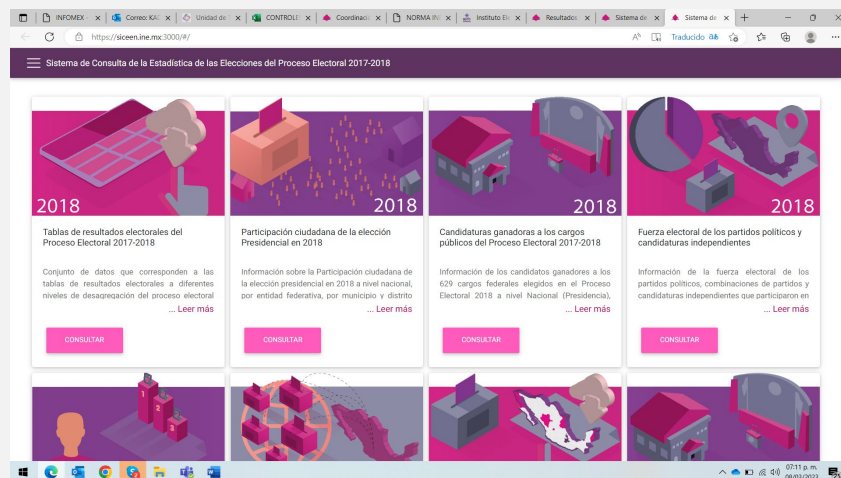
INFOMEX ×
Correo: KAI ×
Unidad de ×
CONTROL ×
Coordinació ×
NORMA IN ×
Instituto El ×
Resultados ×
Sistema de ×
Sistema de ×

https://siceen.ine.mx:3000/#/

Traducido

Sistema de Consulta de la Estadística de las Elecciones del Proceso Electoral 2017-2018

2018

Tablas de resultados electorales del Proceso Electoral 2017-2018

Conjunto de datos que corresponden a las tablas de resultados electorales a diferentes niveles de desagregación del proceso electoral

... Leer más

CONSULTAR

2018

Participación ciudadana de la elección Presidencial en 2018

Información sobre la Participación ciudadana de la elección presidencial en 2018 a nivel nacional, por entidad federativa, por municipio y distrito

... Leer más

CONSULTAR

2018

Candidaturas ganadoras a los cargos públicos del Proceso Electoral 2017-2018

Información de los candidatos ganadores a los 629 cargos federales elegidos en el Proceso Electoral 2018 a nivel Nacional (Presidencia),

... Leer más

CONSULTAR

2018

Fuerza electoral de los partidos políticos y candidaturas independientes

Información de la fuerza electoral de los partidos políticos, combinaciones de partidos y candidaturas independientes que participaron en

... Leer más

CONSULTAR

1
2
3

07:11 p. m.
08/03/2022